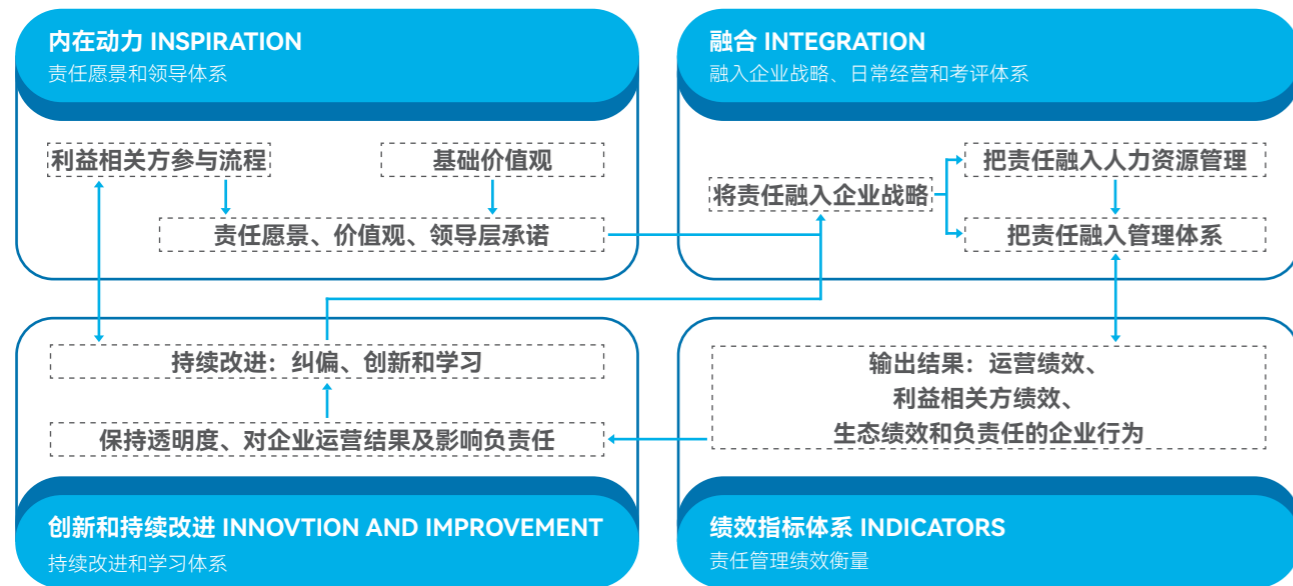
内在动力 INSPIRATION
责任愿景和领导体系

利益相关方参与流程

基础价值观

责任愿景、价值观、领导层承诺

融合 INTEGRATION
融入企业战略、日常经营和考评体系

将责任融入企业战略

把责任融入人力资源管理

把责任融入管理体系

持续改进：纠偏、创新和学习

保持透明度、对企业运营结果及影响负责任

输出结果：运营绩效、利益相关方绩效、生态绩效和负责任的企业行为

创新和持续改进 INNOVTION AND IMPROVEMENT
持续改进和学习体系

绩效指标体系 INDICATORS
责任管理绩效衡量